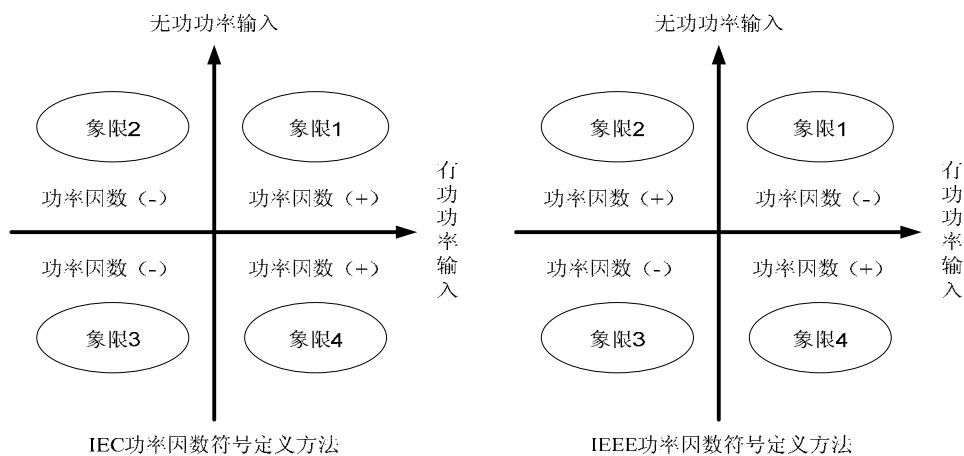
无功功率输入

象限2

象限1

功率因数（-）

功率因数（+）

有功功率输入

功率因数（-）

功率因数（+）

象限3

象限4

IEC功率因数符号定义方法

无功功率输入

象限2

象限1

功率因数（+）

功率因数（-）

有功功率输入

功率因数（-）

功率因数（+）

象限3

象限4

IEEE功率因数符号定义方法